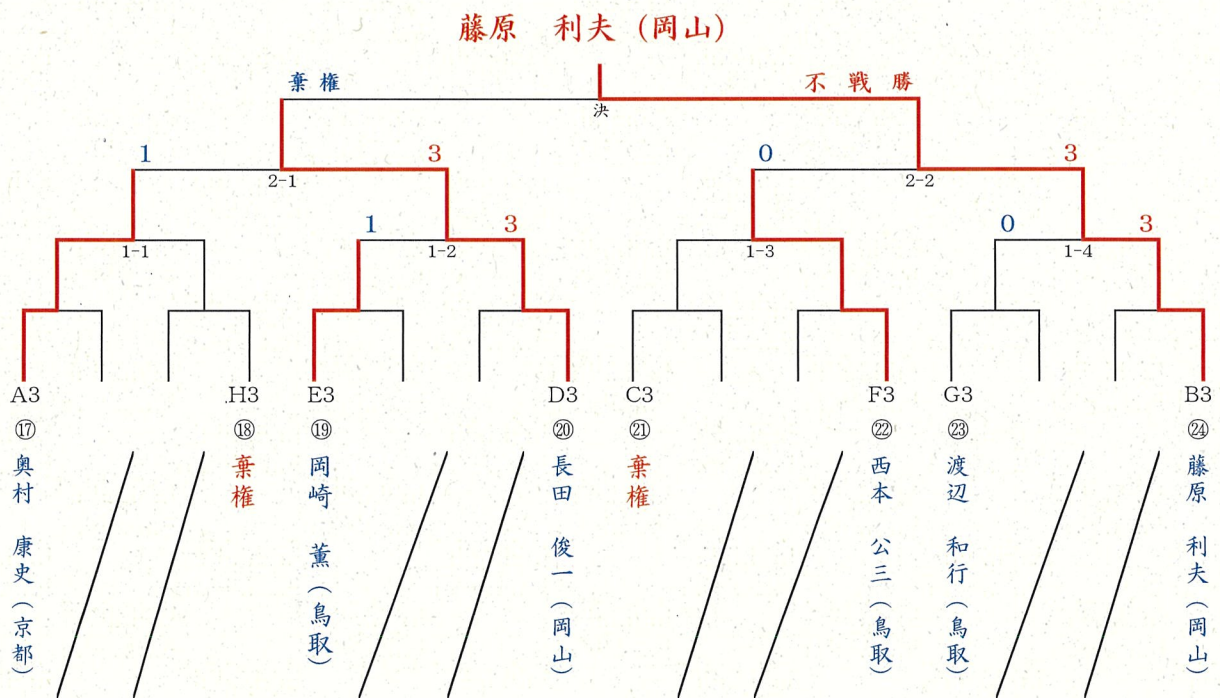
藤原　利夫（岡山）

棄権

不戦勝

決

1

3

0

3

2-1

2-2

1

3

0

3

1-1

1-2

1-3

1-4

A3 ⑰ 奥村　康史（京都）

H3 ⑱ 棄権

E3 ⑲ 岡崎　薫（鳥取）

D3 ⑳ 長田　俊一（岡山）

C3 ㉑ 棄権

F3 ㉒ 西本　公三（鳥取）

G3 ㉓ 渡辺　和行（鳥取）

B3 ㉔ 藤原　利夫（岡山）